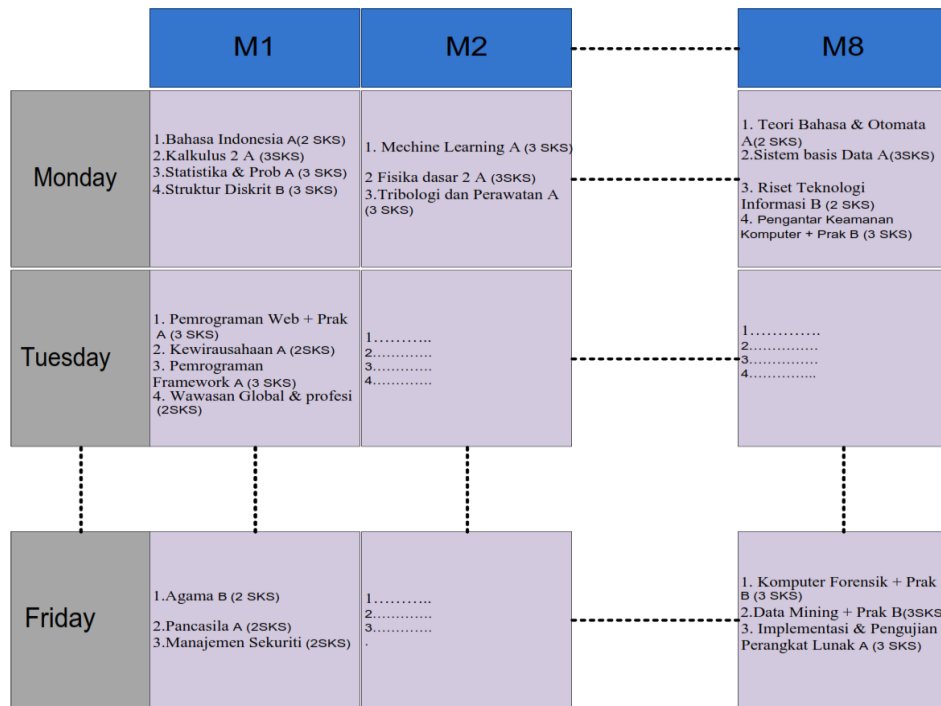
| | M1 | M2 | M8 |
|---|---|---|---|
| Monday | 1.Bahasa Indonesia A(2 SKS) 2.Kalkulus 2 A (3SKS) 3.Statistika & Prob A (3 SKS) 4.Struktur Diskrit B (3 SKS) | 1. Mechine Learning A (3 SKS) 2 Fisika dasar 2 A (3SKS) 3.Tribologi dan Perawatan A (3 SKS) | 1. Teori Bahasa & Otomata A(2 SKS) 2.Sistem basis Data A(3SKS) 3. Riset Teknologi Informasi B (2 SKS) 4. Pengantar Keamanan Komputer + Prak B (3 SKS) |
| Tuesday | 1. Pemrograman Web + Prak A (3 SKS) 2. Kewirausahaan A (2SKS) 3. Pemrograman Framework A (3 SKS) 4. Wawasan Global & profesi (2SKS) | 1……….. 2………… 3………… 4………… | 1…………. 2…………… 3…………… 4…………… |
| Friday | 1.Agama B (2 SKS) 2.Pancasila A (2SKS) 3.Manajemen Sekuriti (2SKS) | 1……….. 2………… 3………… . | 1. Komputer Forensik + Prak B (3 SKS) 2.Data Mining + Prak B(3SKS 3. Implementasi & Pengujian Perangkat Lunak A (3 SKS) |